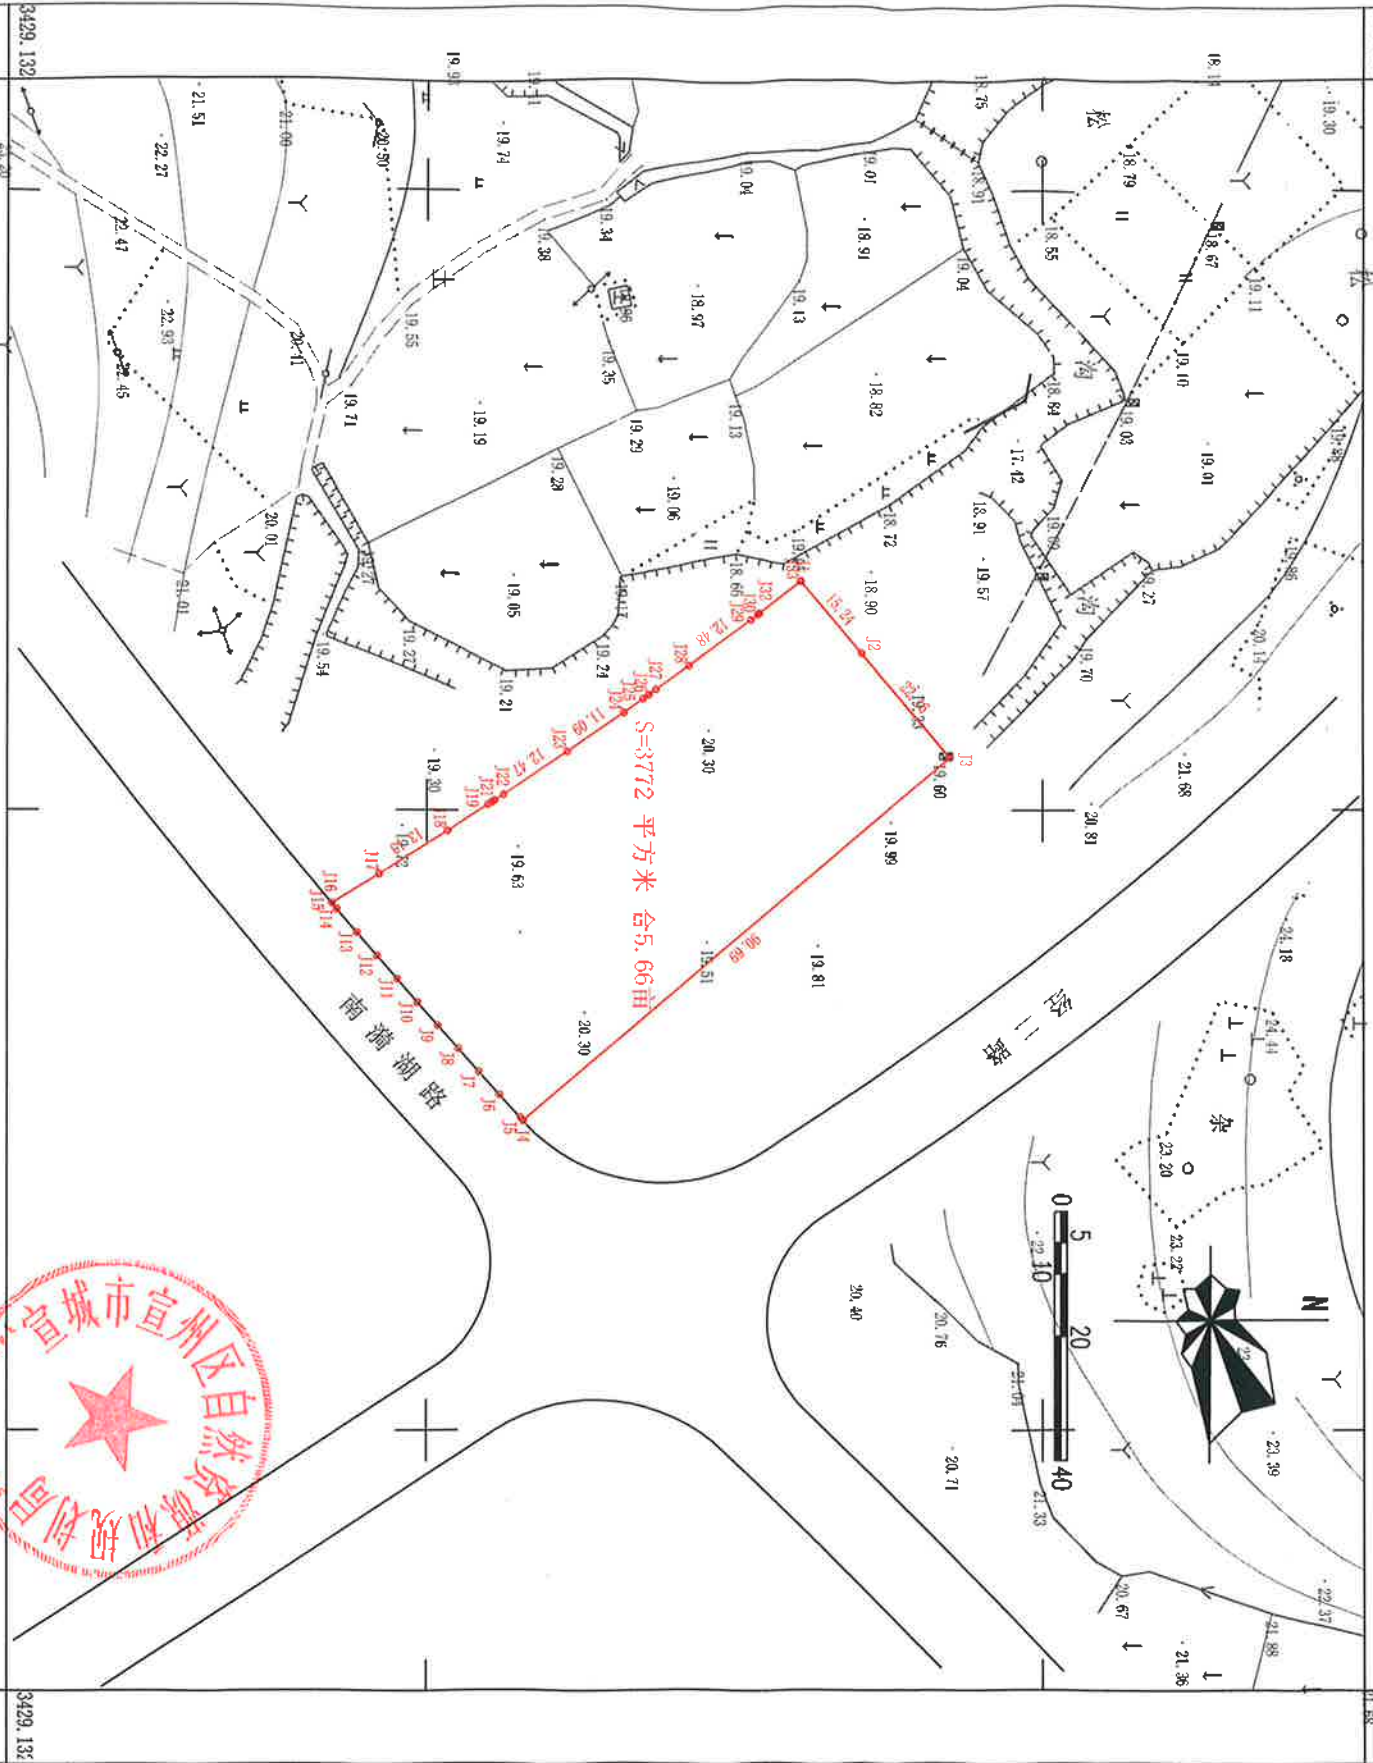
3429.132

S=3772 平方米 合5.66亩

南漪湖路

济川路

宣城市宣州区自然资源和规划局

N

0 5 10 20 40

J1 J2 J3 J4 J5 J6 J7 J8 J9 J10 J11 J12 J13 J14 J15 J16 J17 J18 J19 J20 J21 J22 J23 J24 J25 J26 J27 J28 J29 J30 J31 J32 J33

15.24 22.26 89.06 12.47 11.09 13.82 13.23

21.51 22.27 22.47 22.93 22.45 21.00 20.50 19.74 19.9 19.71 19.34 19.38 19.55 20.71 19.71 19.19 18.97 19.35 19.04 19.01 18.91 19.13 19.29 19.20 19.06 18.82 19.13 18.75 18.91 18.55 19.04 18.84 17.42 18.72 18.91 19.57 18.90 18.79 18.67 19.11 19.10 19.03 19.01 19.30 19.28 19.86 20.15 19.27 19.70 18.66 19.05 19.11 19.24 19.21 19.27 19.54 20.01 21.01 19.30 20.30 19.63 19.99 19.60 15.51 19.81 20.30 21.68 20.81 24.18 24.44 23.20 23.22 20.40 20.76 21.04 20.71 21.33 22.10 21.39 20.67 21.36 21.88 22.37

松 沟 沟 菜

3429.132